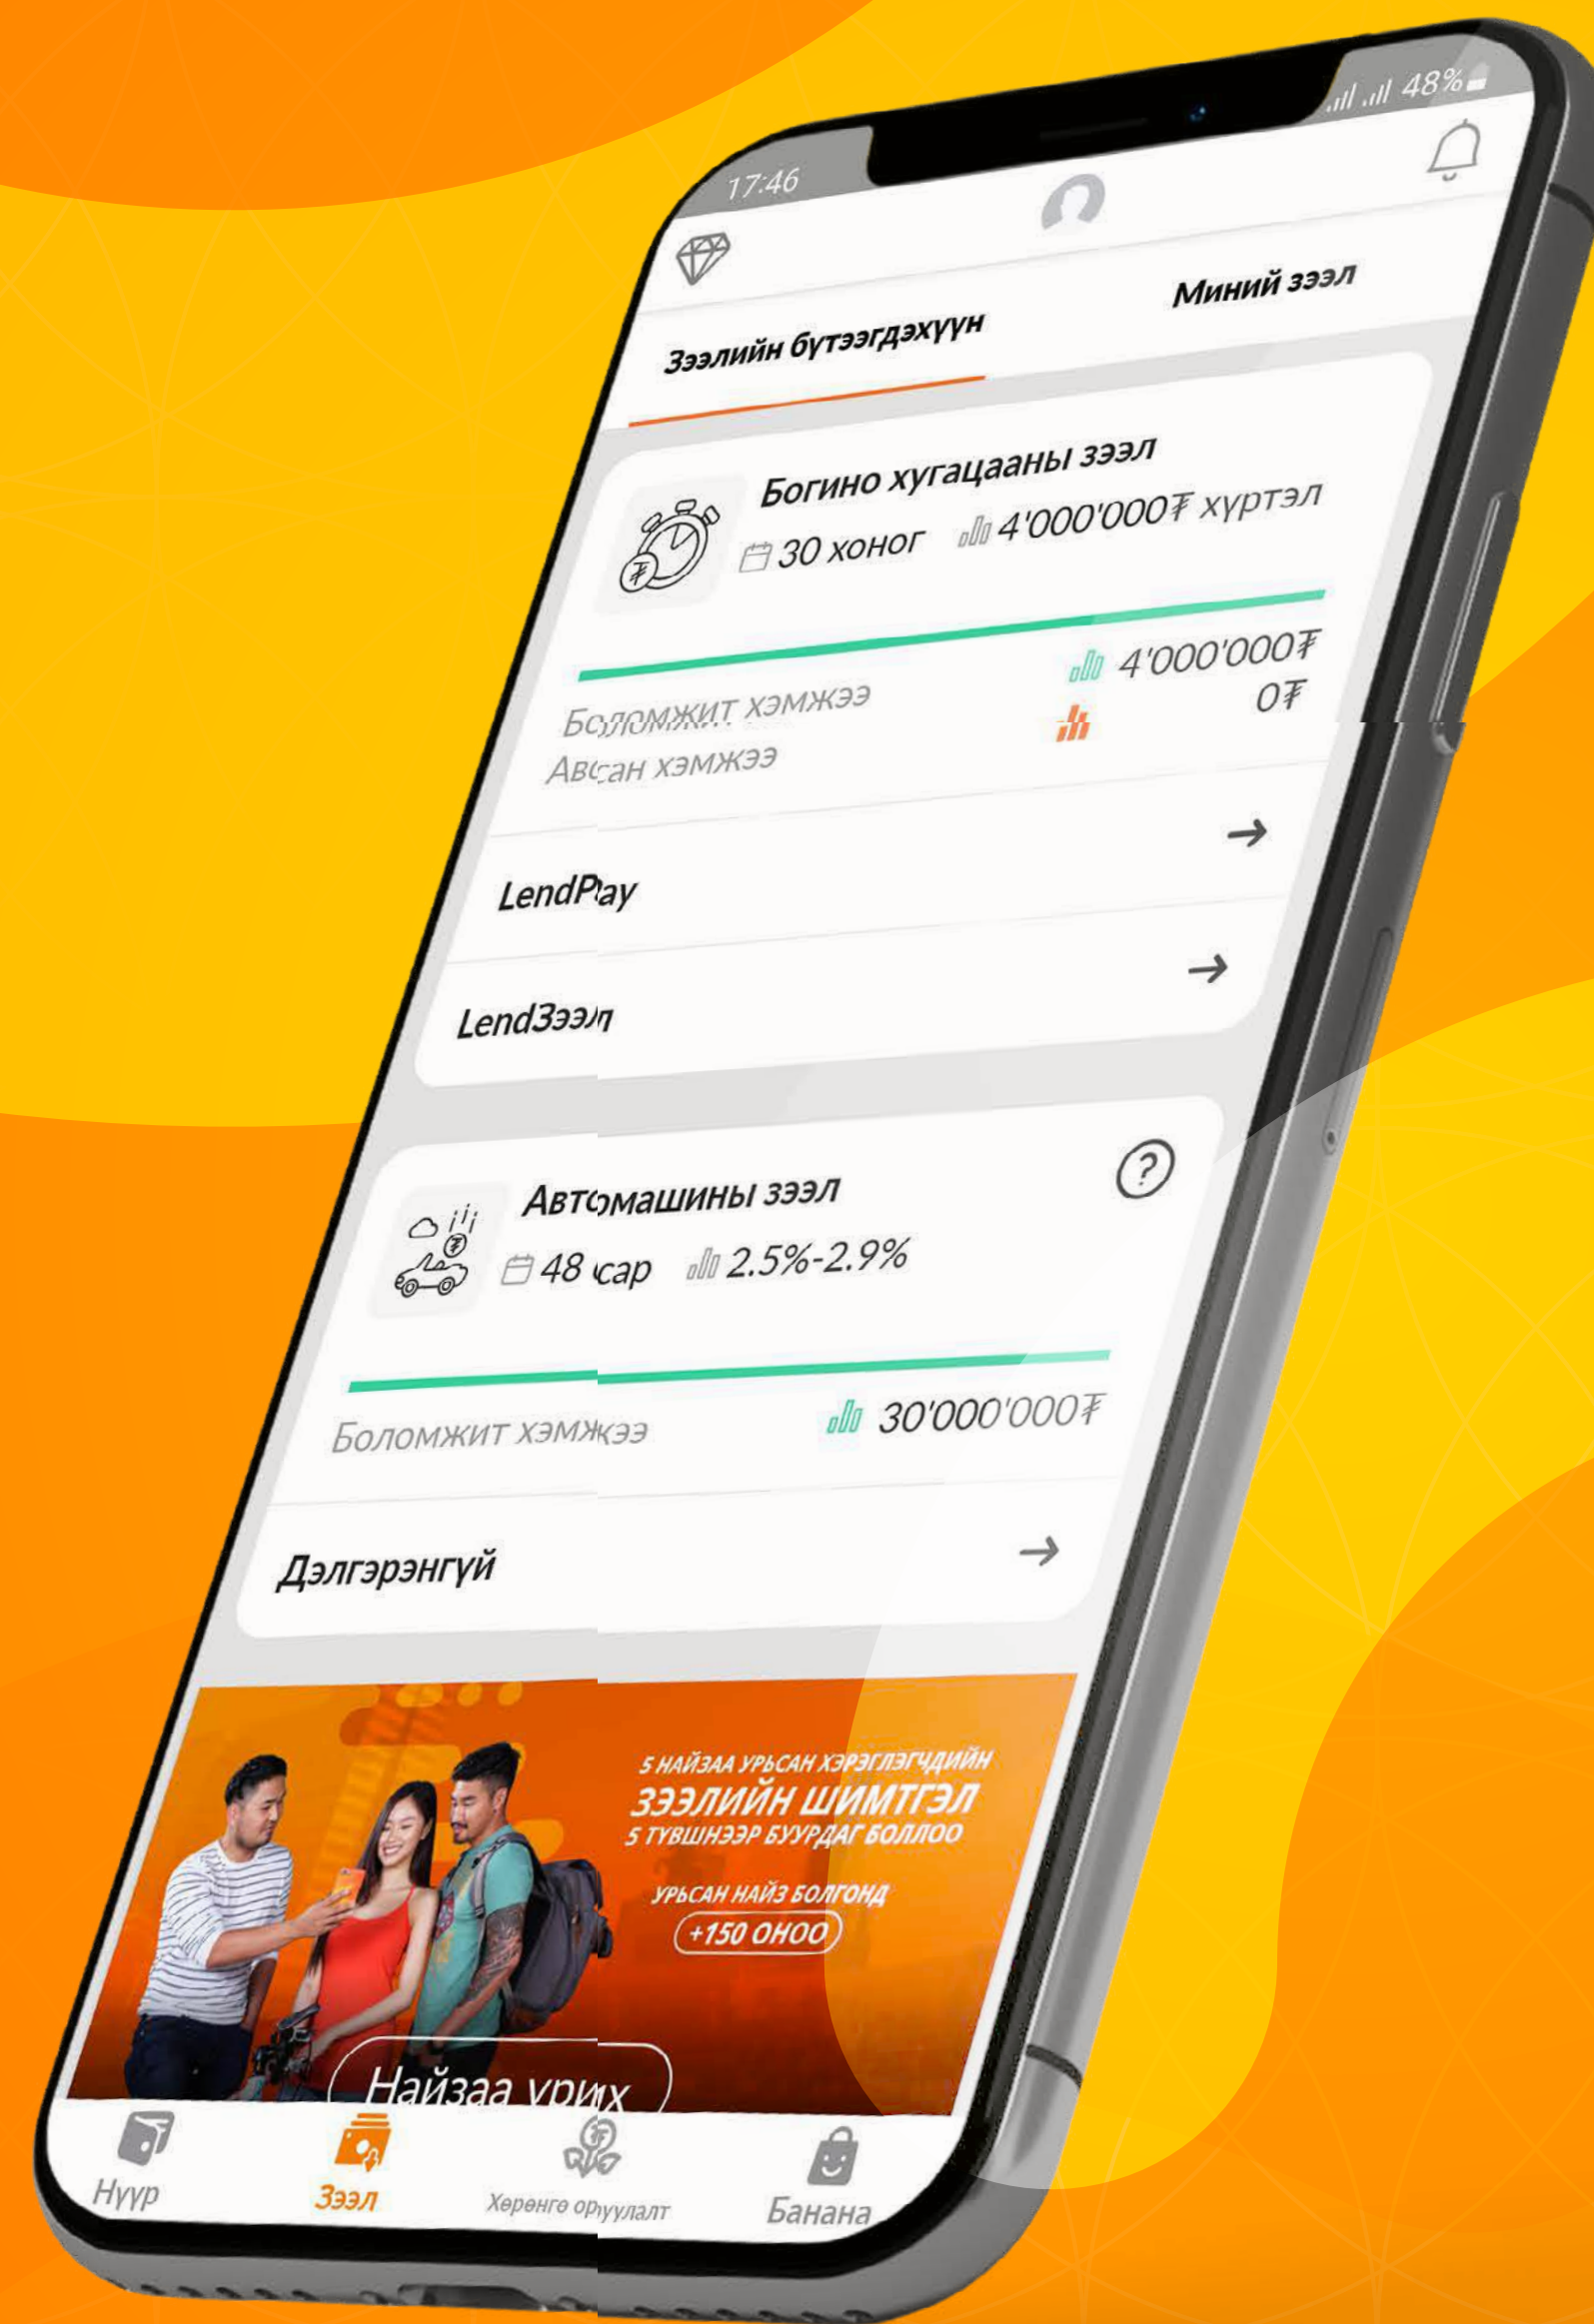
17:46

48%

Зээлийн бүтээгдэхүүн

Миний зээл

Богино хугацааны зээл

30 хоног

4'000'000₮ хүртэл

Боломжит хэмжээ

4'000'000₮

Авсан хэмжээ

0₮

LendPay

LendЗээл

Автомашины зээл

48 сар

2.5%-2.9%

Боломжит хэмжээ

30'000'000₮

Дэлгэрэнгүй

5 НАЙЗАА УРЬСАН ХЭРЭГЛЭГЧДИЙН
ЗЭЭЛИЙН ШИМТГЭЛ
5 ТҮВШНЭЭР БУУРДАГ БОЛЛОО

УРЬСАН НАЙЗ БОЛГОНД
+150 ОНОО

Найзаа урих

Нүүр

Зээл

Хөрөнгө оруулалт

Банана